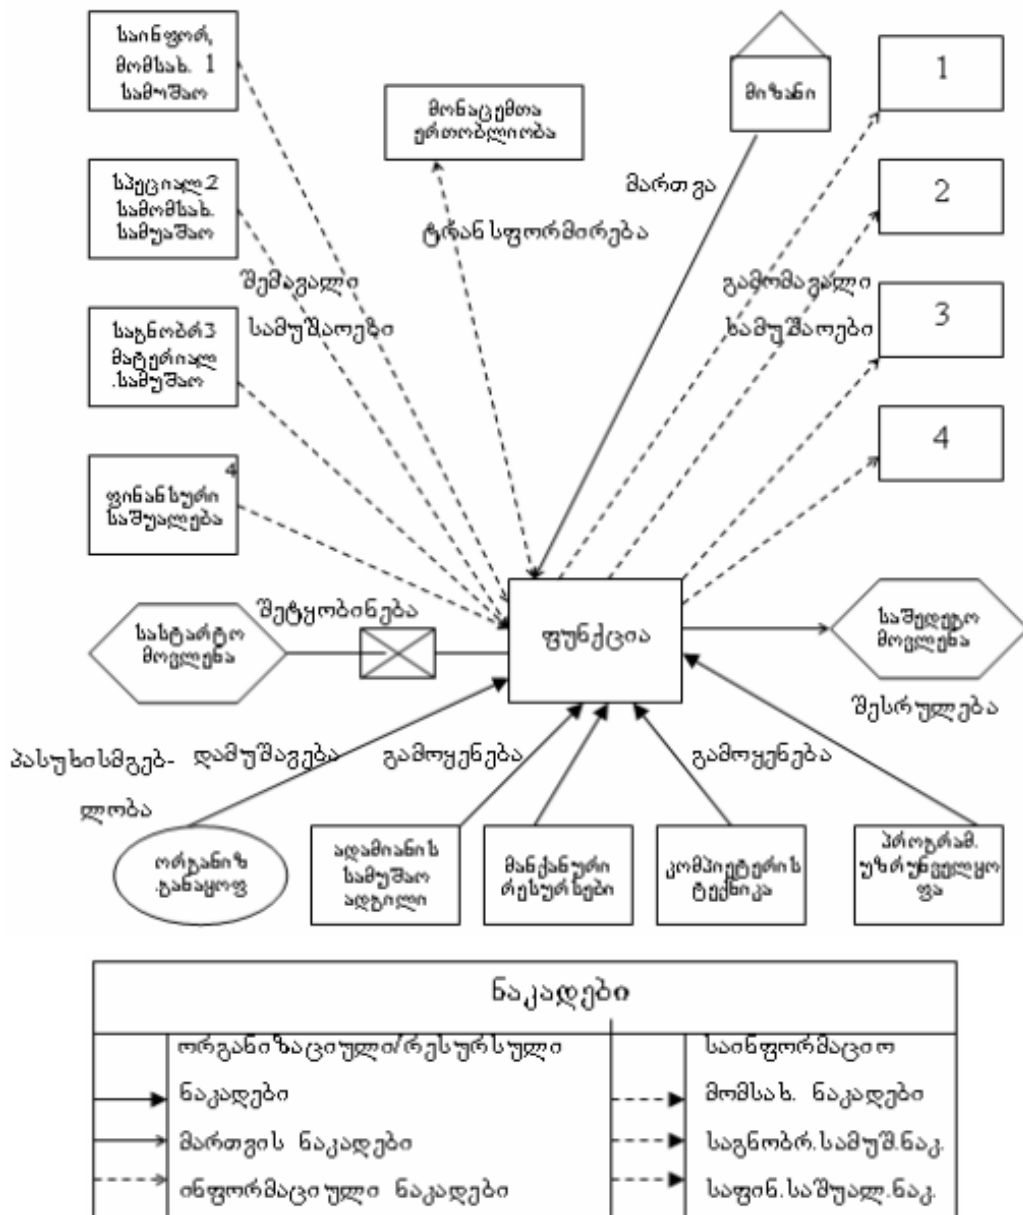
საინფორ. მომსახ. 1 სამუშაო

მონაცემთა ერთობლიობა

მიზანი

1

სპეციალ.2 სამომსახ. სამუშაო

მართვა

ტრან სფორმირება

2

შემავალი სამუშაოები

გამომავალი სამუშაოები

საგნობრ.3 მატერიალ. სამუშაო

3

4

4 ფინანსური საშუალება

შეტყობინება

სასტარტო მოვლენა

ფუნქცია

საშედეგო მოვლენა

შესრულება

პასუხისმგებლობა

დამუშავება

გამოყენება

გამოყენება

ორგანიზ. განაყოფ

ადამიანის სამუშაო ადგილი

მანქანური რესურსები

კომპიუტერის ტექნიკა

პროგრამ. უზრუნველყოფა

| ნაკადები | | | |
|---|---|---|---|
| | ორგანიზაციული/რესურსული ნაკადები | | საინფორმაციო მომსახ. ნაკადები |
| | მართვის ნაკადები | | საგნობრ.სამუშ.ნაკ. |
| | ინფორმაციული ნაკადები | | საფინ.საშუალ.ნაკ. |